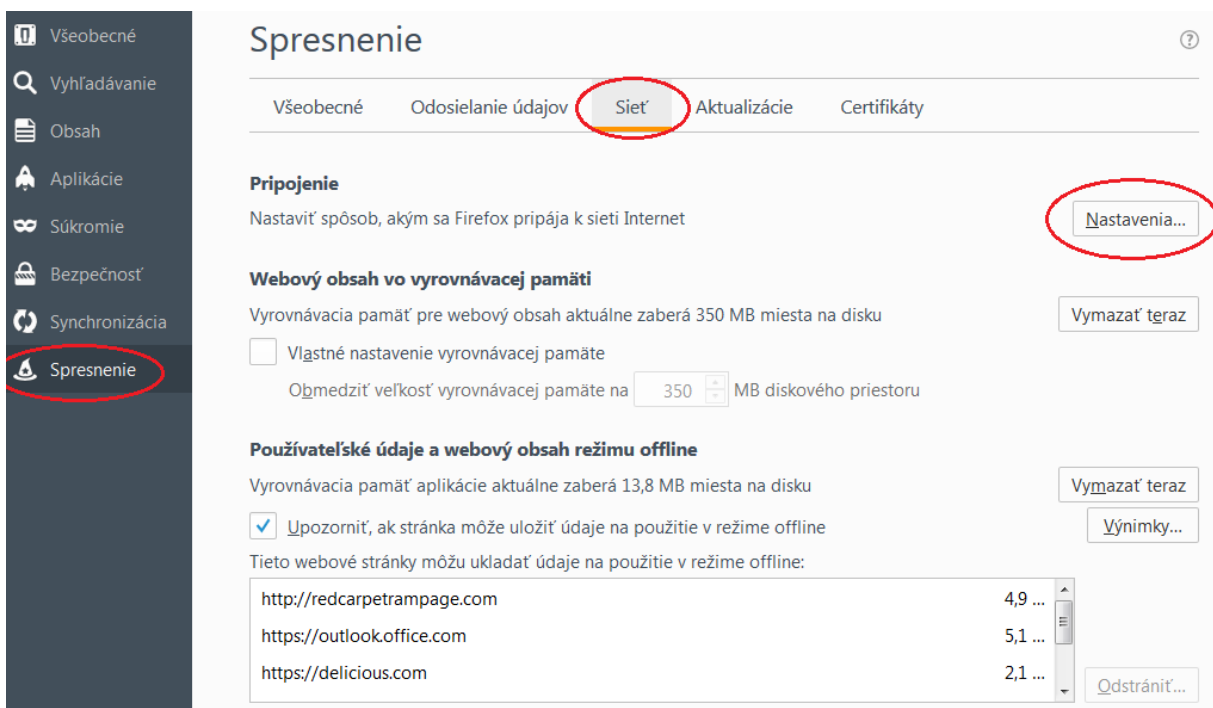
Všeobecné
Vyhľadávanie
Obsah
Aplikácie
Súkromie
Bezpečnosť
Synchronizácia
Spresnenie

Spresnenie

Všeobecné | Odosielanie údajov | Sieť | Aktualizácie | Certifikáty

Pripojenie
Nastaviť spôsob, akým sa Firefox pripája k sieti Internet
Nastavenia...

Webový obsah vo vyrovnávacej pamäti
Vyrovnávacia pamäť pre webový obsah aktuálne zaberá 350 MB miesta na disku
Vymazať teraz
Vlastné nastavenie vyrovnávacej pamäte
Obmedziť veľkosť vyrovnávacej pamäte na 350 MB diskového priestoru

Používateľské údaje a webový obsah režimu offline
Vyrovnávacia pamäť aplikácie aktuálne zaberá 13,8 MB miesta na disku
Vymazať teraz
Upozorniť, ak stránka môže uložiť údaje na použitie v režime offline
Výnimky...
Tieto webové stránky môžu ukladať údaje na použitie v režime offline:

| | |
|---|---|
| http://redcarpetrampage.com | 4,9 ... |
| https://outlook.office.com | 5,1 ... |
| https://delicious.com | 2,1 ... |

Odstrániť...